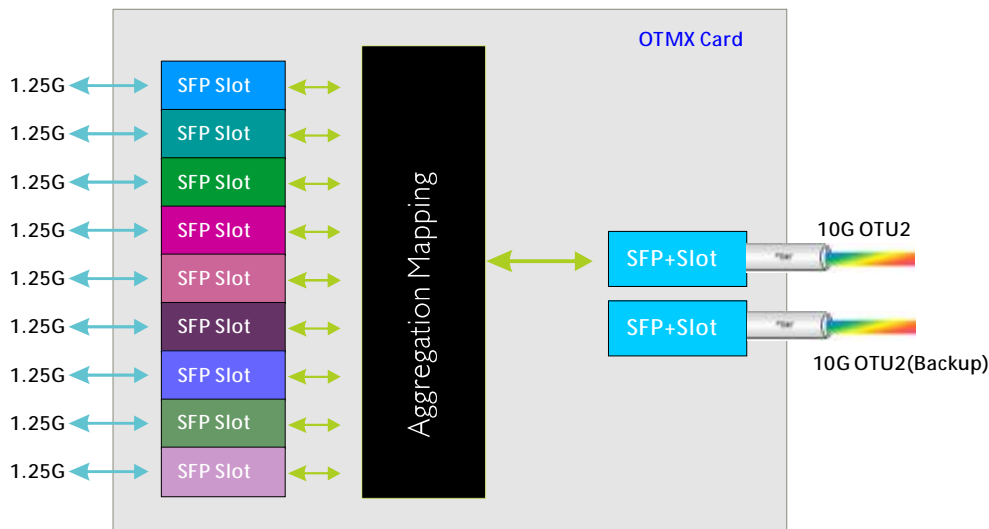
OTMX Card

1.25G
SFP Slot
1.25G
SFP Slot
1.25G
SFP Slot
1.25G
SFP Slot
1.25G
SFP Slot
1.25G
SFP Slot
1.25G
SFP Slot
1.25G
SFP Slot
1.25G
SFP Slot

Aggregation Mapping

SFP+Slot
10G OTU2
SFP+Slot
10G OTU2(Backup)